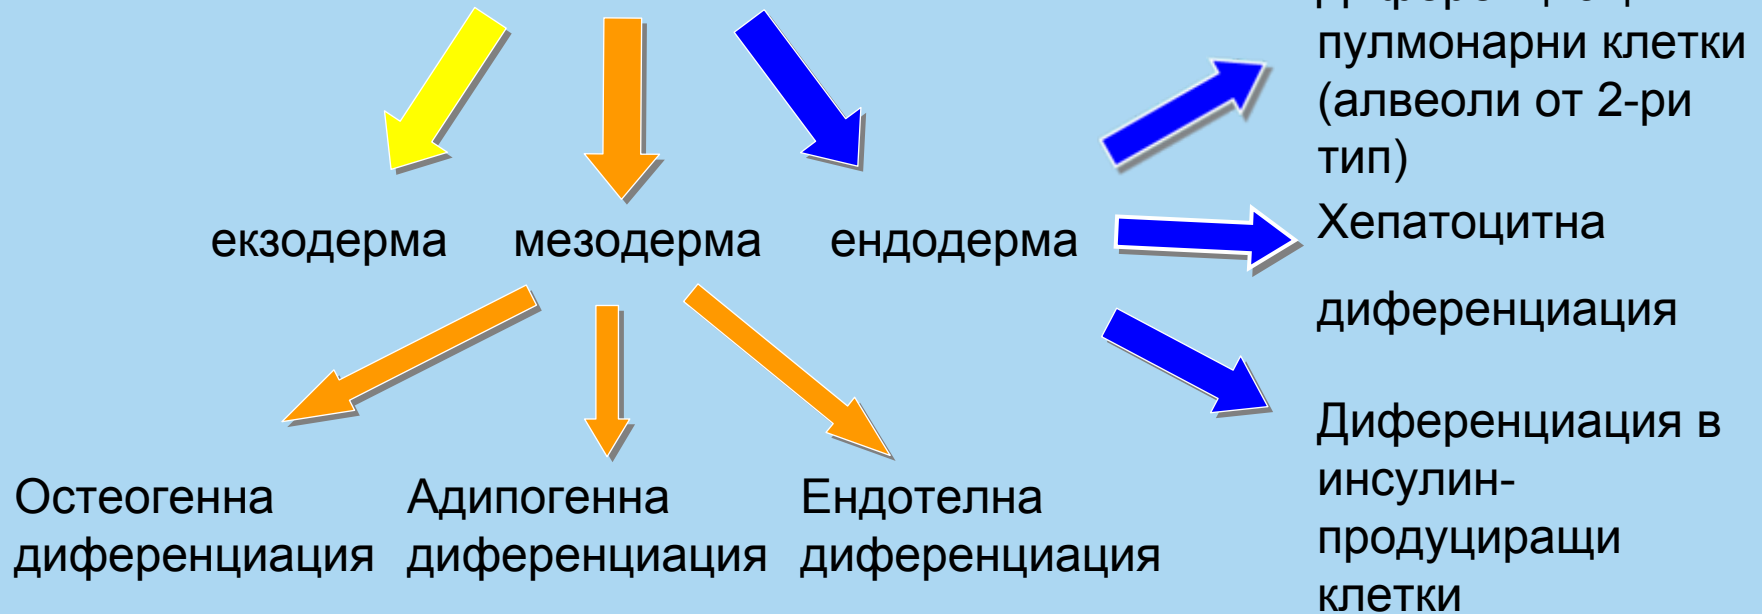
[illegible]
пулмонарни клетки (алвеоли от 2-ри тип)

Хепатоцитна

диференциация

Диференциация в инсулин-продуциращи клетки

екзодерма мезодерма ендодерма

Остеогенна диференциация

Адипогенна диференциация

Ендотелна диференциация